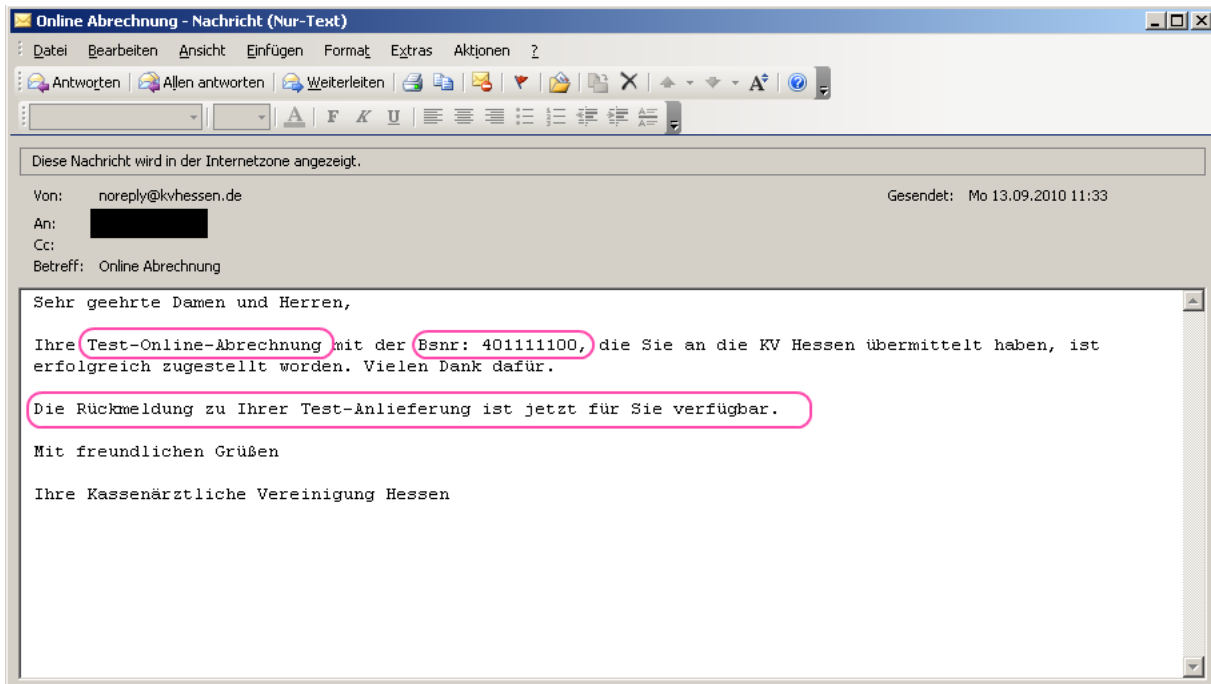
Online Abrechnung - Nachricht (Nur-Text)

Datei Bearbeiten Ansicht Einfügen Format Extras Aktionen ?

Antworten | Allen antworten | Weiterleiten

A F K U

Diese Nachricht wird in der Internetzone angezeigt.

Von: noreply@kvhessen.de

Gesendet: Mo 13.09.2010 11:33

An:

Cc:

Betreff: Online Abrechnung

Sehr geehrte Damen und Herren,

Ihre Test-Online-Abrechnung mit der Bsnr: 401111100, die Sie an die KV Hessen übermittelt haben, ist erfolgreich zugestellt worden. Vielen Dank dafür.

Die Rückmeldung zu Ihrer Test-Anlieferung ist jetzt für Sie verfügbar.

Mit freundlichen Grüßen

Ihre Kassenärztliche Vereinigung Hessen